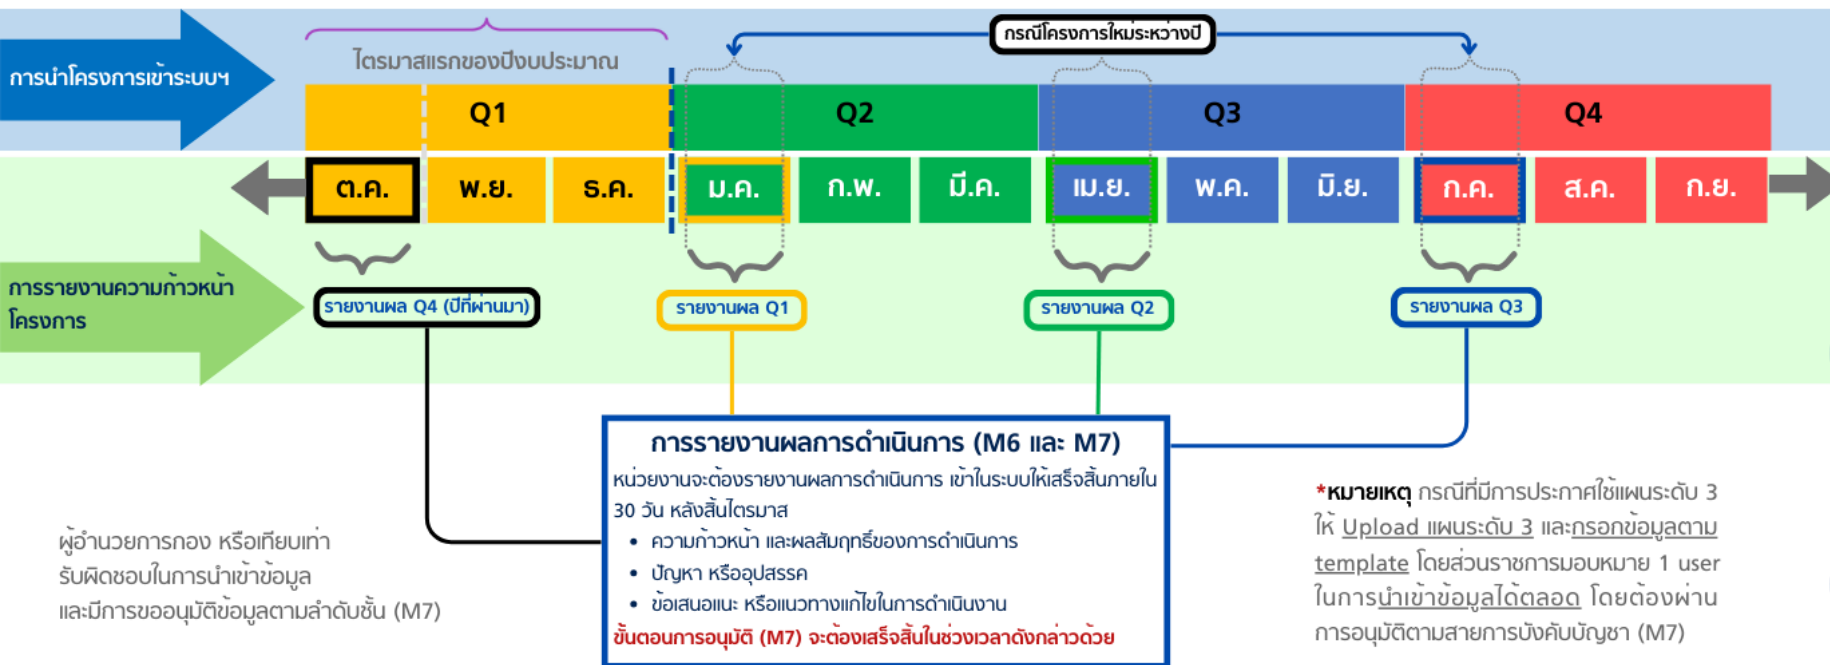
การนำโครงการเข้าระบบฯ

ไตรมาสแรกของปีงบประมาณ

กรณีโครงการใหม่ระหว่างปี

Q1 Q2 Q3 Q4

ต.ค. พ.ย. ธ.ค. ม.ค. ก.พ. มี.ค. เม.ย. พ.ค. มิ.ย. ก.ค. ส.ค. ก.ย.

การรายงานความก้าวหน้าโครงการ

รายงานผล Q4 (ปีที่ผ่านมา)

รายงานผล Q1

รายงานผล Q2

รายงานผล Q3

การรายงานผลการดำเนินการ (M6 และ M7)

หน่วยงานจะต้องรายงานผลการดำเนินการ เข้าในระบบให้เสร็จสิ้นภายใน 30 วัน หลังสิ้นไตรมาส

- ความก้าวหน้า และผลสัมฤทธิ์ของการดำเนินการ
- ปัญหา หรืออุปสรรค
- ข้อเสนอแนะ หรือแนวทางแก้ไขในการดำเนินงาน

ขั้นตอนการอนุมัติ (M7) จะต้องเสร็จสิ้นในช่วงเวลาดังกล่าวด้วย

ผู้อำนวยการกอง หรือเทียบเท่า รับผิดชอบในการนำเข้าข้อมูล และมีการขออนุมัติข้อมูลตามลำดับชั้น (M7)

*หมายเหตุ กรณีที่มีการประกาศใช้แผนระดับ 3 ให้ Upload แผนระดับ 3 และกรอกข้อมูลตาม template โดยส่วนราชการมอบหมาย 1 user ในการนำเข้าข้อมูลได้ตลอด โดยต้องผ่านการอนุมัติตามสายการบังคับบัญชา (M7)